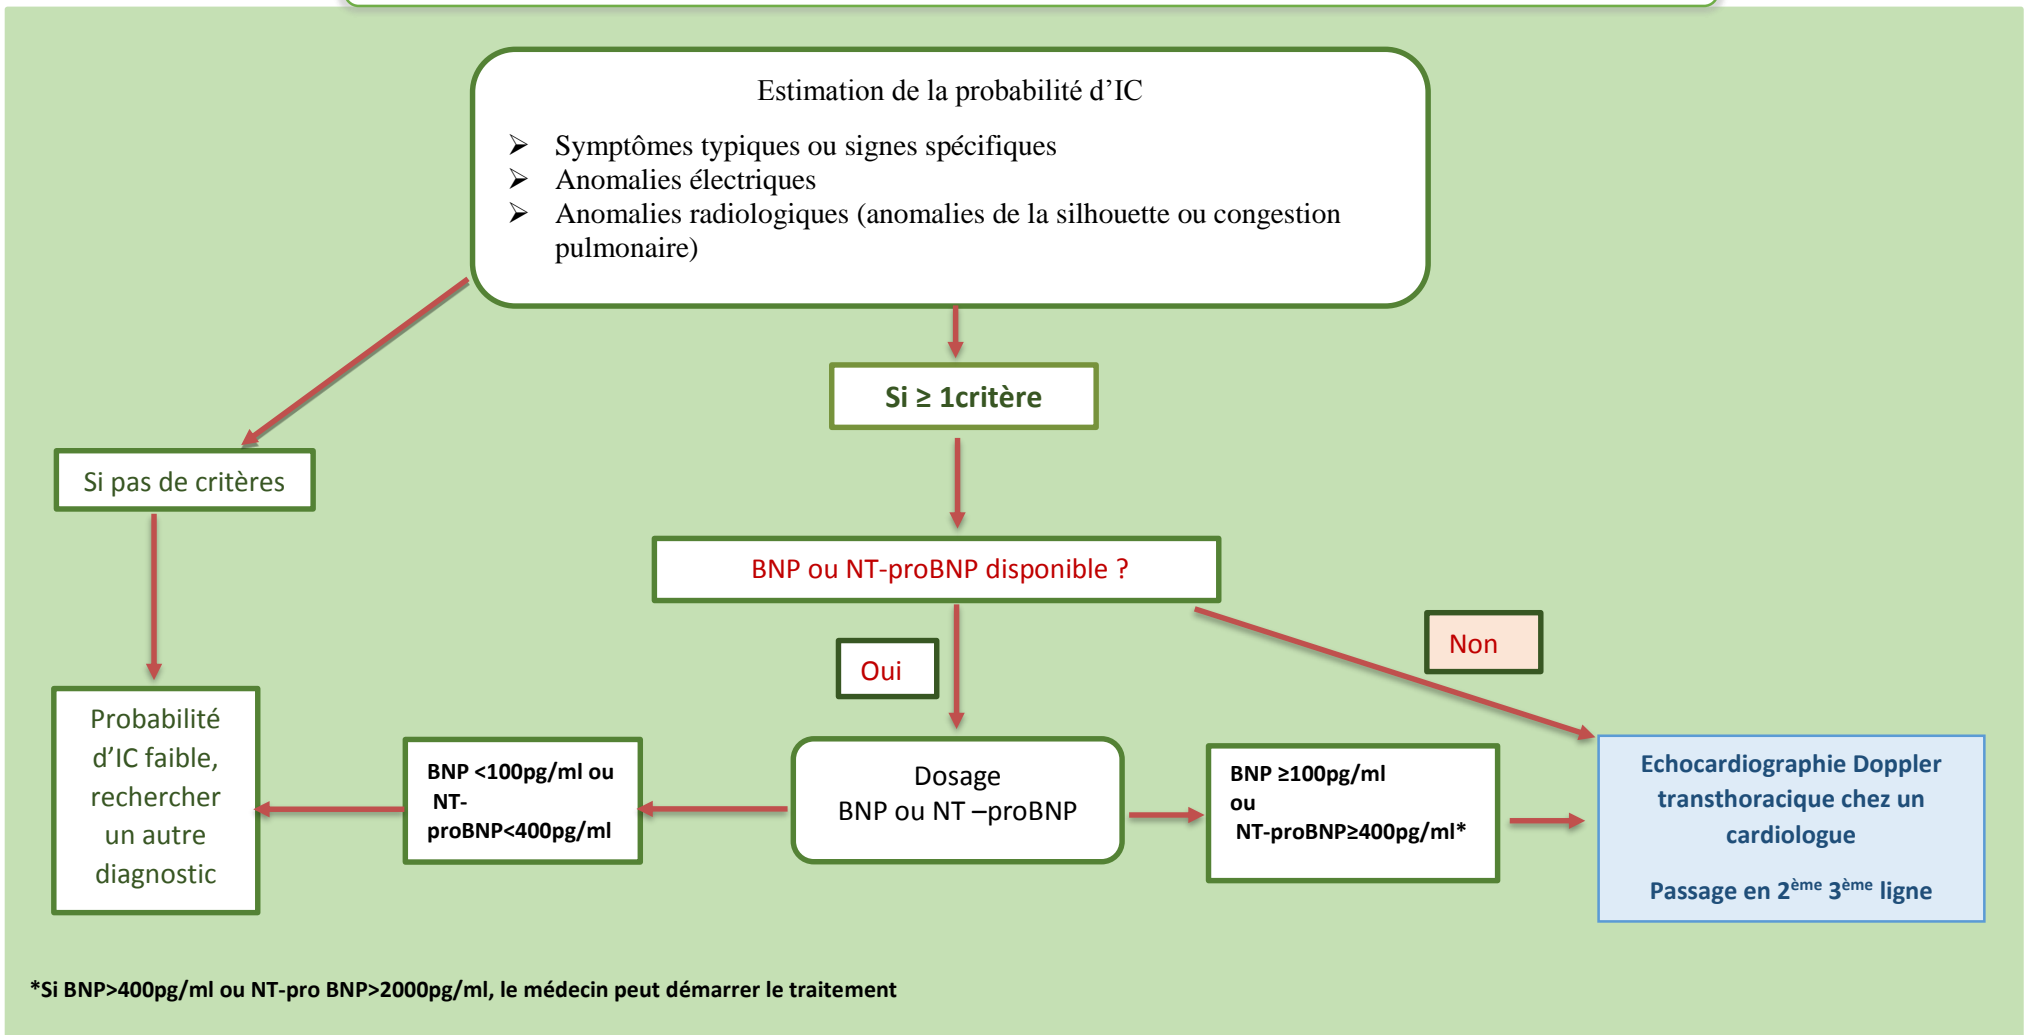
Estimation de la probabilité d'IC

➢ Symptômes typiques ou signes spécifiques
➢ Anomalies électriques
➢ Anomalies radiologiques (anomalies de la silhouette ou congestion pulmonaire)

Si ≥ 1critère

Si pas de critères

BNP ou NT-proBNP disponible ?

Non

Oui

Probabilité d'IC faible, rechercher un autre diagnostic

BNP <100pg/ml ou NT-proBNP<400pg/ml

Dosage
BNP ou NT –proBNP

BNP ≥100pg/ml ou NT-proBNP≥400pg/ml*

Echocardiographie Doppler transthoracique chez un cardiologue

Passage en 2$^{ème}$ 3$^{ème}$ ligne

*Si BNP>400pg/ml ou NT-pro BNP>2000pg/ml, le médecin peut démarrer le traitement